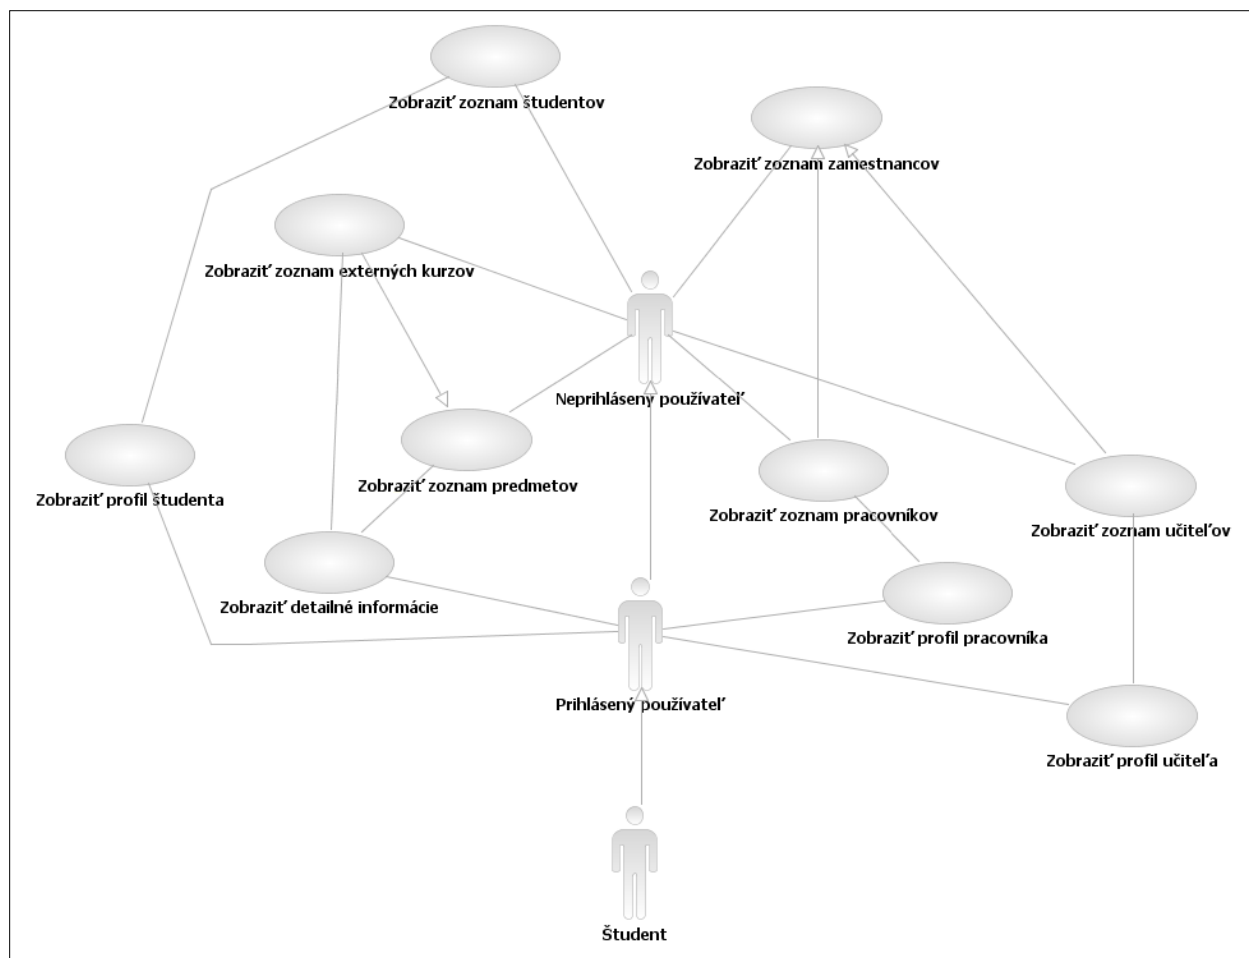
Zobraziť zoznam študentov

Zobraziť zoznam zamestnancov

Zobraziť zoznam externých kurzov

Neprihlásený používateľ

Zobraziť profil študenta

Zobraziť zoznam predmetov

Zobraziť zoznam pracovníkov

Zobraziť zoznam učiteľov

Zobraziť detailné informácie

Zobraziť profil pracovníka

Prihlásený používateľ

Zobraziť profil učiteľa

Študent